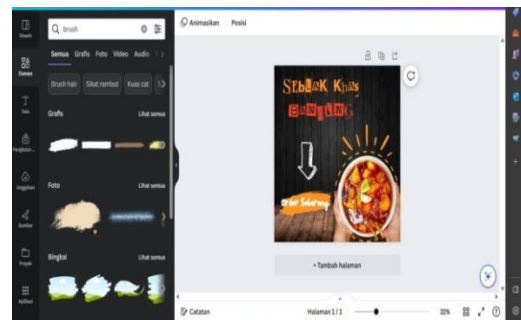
Desain
Elemen
Teks
Pengelolaan
Unggahan
Gambar
Proyek
Aplikasi

brush

Semua Grafis Foto Video Audio

Brush hair Sikat rambut Kuas cat

Grafis Lihat semua

Foto Lihat semua

Bingkai Lihat semua

Animasikan Posisi

Seblak Khas Bandung

Order Sekarang

+ Tambah halaman

Catatan Halaman 1 / 1 30%